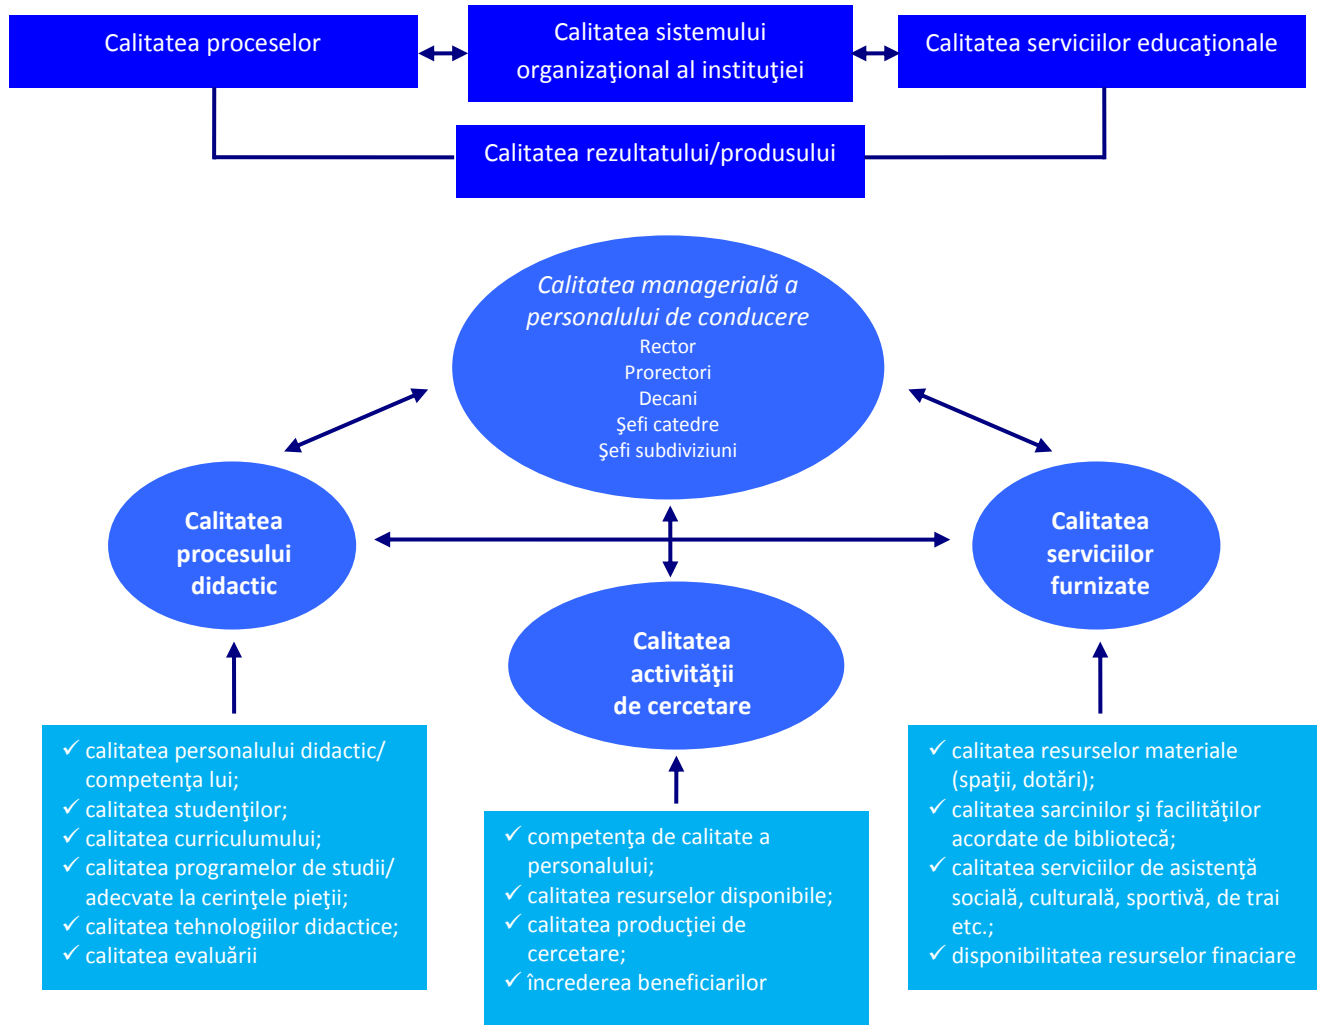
Calitatea proceselor

Calitatea sistemului organizaţional al instituţiei

Calitatea serviciilor educaţionale

Calitatea rezultatului/produsului

*Calitatea managerială a personalului de conducere*
Rector
Prorectori
Decani
Şefi catedre
Şefi subdiviziuni

Calitatea procesului didactic

Calitatea serviciilor furnizate

Calitatea activităţii de cercetare

✓ calitatea personalului didactic/ competenţa lui;
✓ calitatea studenţilor;
✓ calitatea curriculumului;
✓ calitatea programelor de studii/ adecvate la cerinţele pieţii;
✓ calitatea tehnologiilor didactice;
✓ calitatea evaluării

✓ competenţa de calitate a personalului;
✓ calitatea resurselor disponibile;
✓ calitatea producţiei de cercetare;
✓ încrederea beneficiarilor

✓ calitatea resurselor materiale (spaţii, dotări);
✓ calitatea sarcinilor şi facilităţilor acordate de bibliotecă;
✓ calitatea serviciilor de asistenţă socială, culturală, sportivă, de trai etc.;
✓ disponibilitatea resurselor finaciare